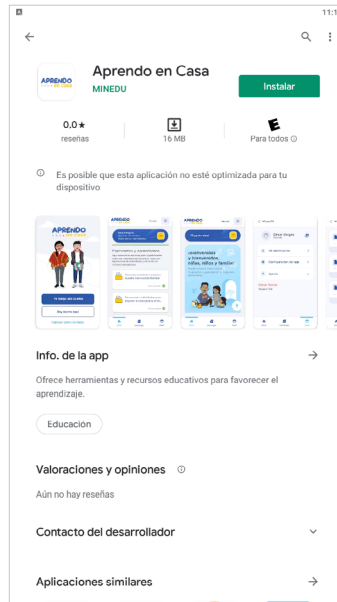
11:1

Aprendo en Casa
MINEDU
Instalar

0.0★
reseñas

16 MB

E
Para todos

Es posible que esta aplicación no esté optimizada para tu dispositivo

Info. de la app

Ofrece herramientas y recursos educativos para favorecer el aprendizaje.

Educación

Valoraciones y opiniones

Aún no hay reseñas

Contacto del desarrollador

Aplicaciones similares